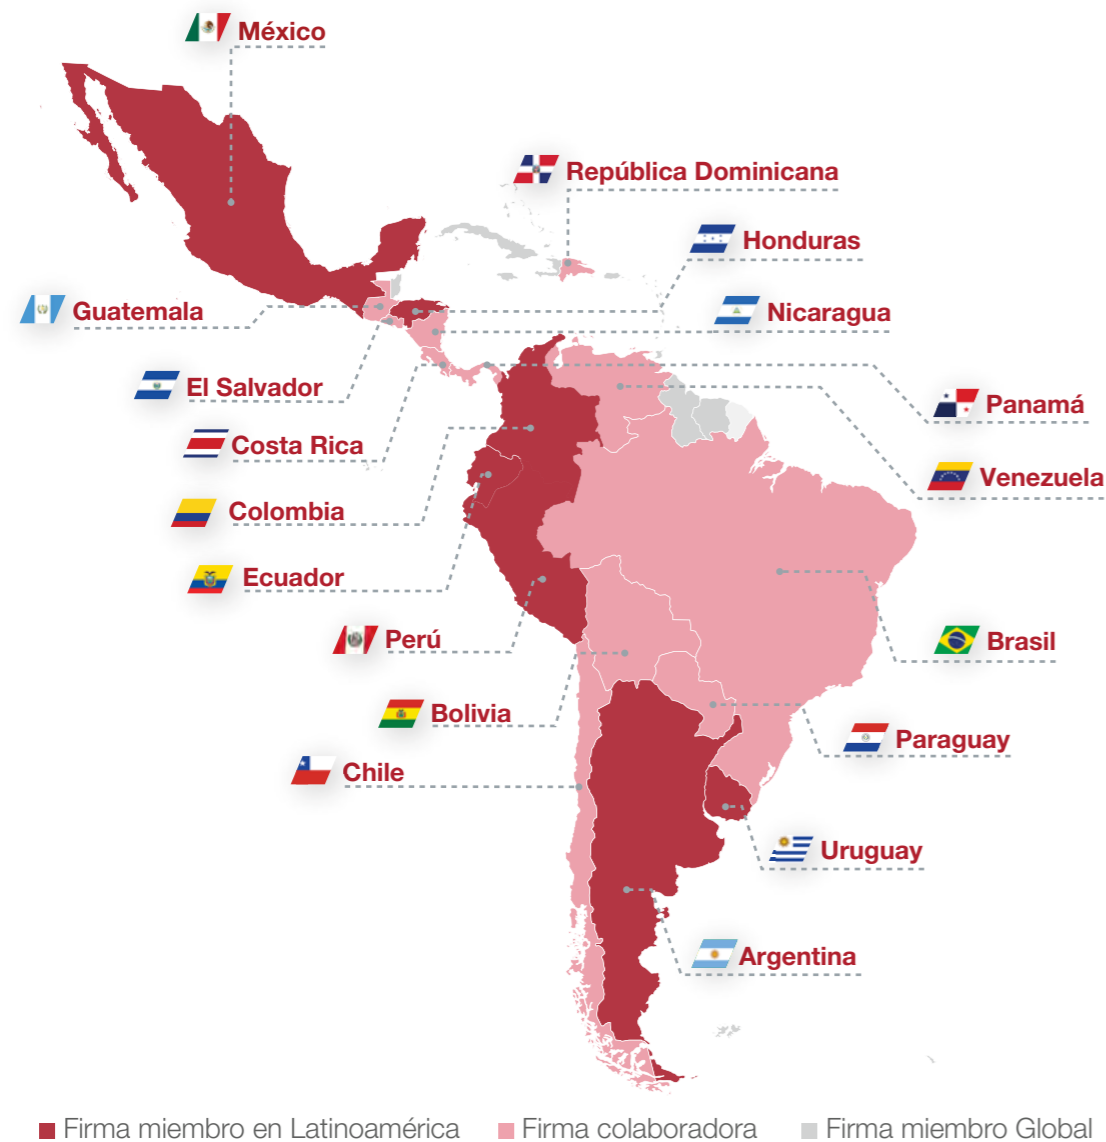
México

República Dominicana

Honduras

Guatemala

Nicaragua

El Salvador

Panamá

Costa Rica

Venezuela

Colombia

Ecuador

Brasil

Perú

Bolivia

Paraguay

Chile

Uruguay

Argentina

Firma miembro en Latinoamérica Firma colaboradora Firma miembro Global